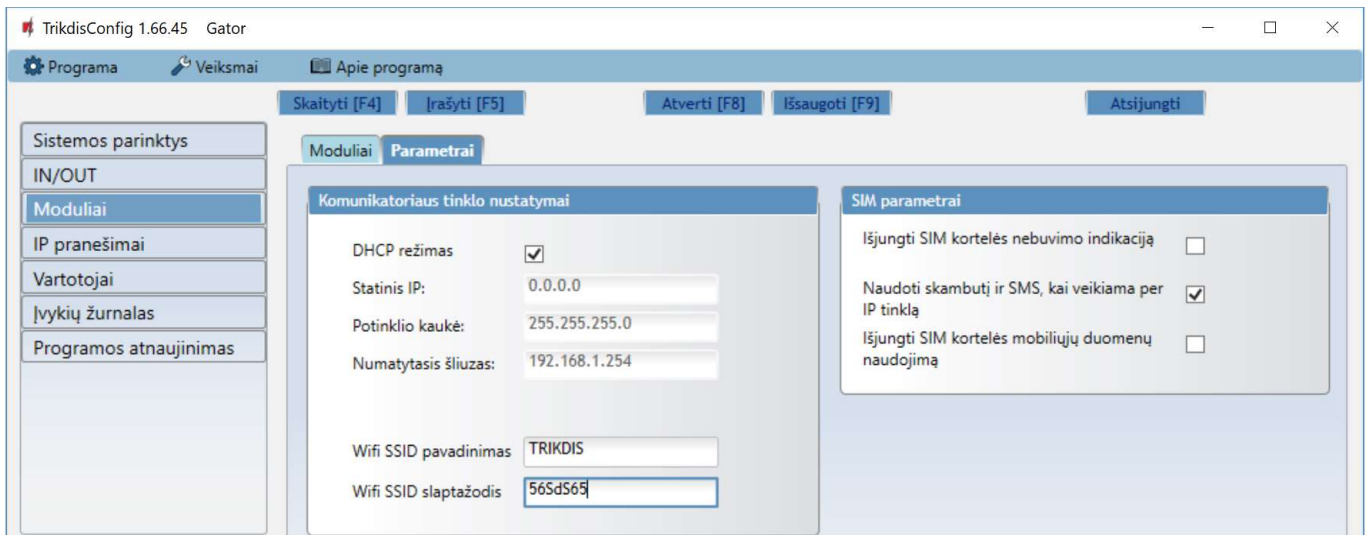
TrikdisConfig 1.66.45 Gator

Programa
Veiksmai
Apie programą

Skaityti [F4]
Įrašyti [F5]
Atverti [F8]
Išsaugoti [F9]
Atsijungti

Sistemos parinktys
IN/OUT
Moduliai
IP pranešimai
Vartotojai
Įvykių žurnalas
Programos atnaujinimas

Moduliai
Parametrai

Komunikatoriaus tinklo nustatymai

DHCP režimas
Statinis IP: 0.0.0.0
Potinklio kaukė: 255.255.255.0
Numatytasis šliuzas: 192.168.1.254

Wifi SSID pavadinimas TRIKDIS
Wifi SSID slaptažodis 56SdS65

SIM parametrai

Išjungti SIM kortelės nebuvimo indikaciją
Naudoti skambutį ir SMS, kai veikiama per IP tinklą
Išjungti SIM kortelės mobiliųjų duomenų naudojimą